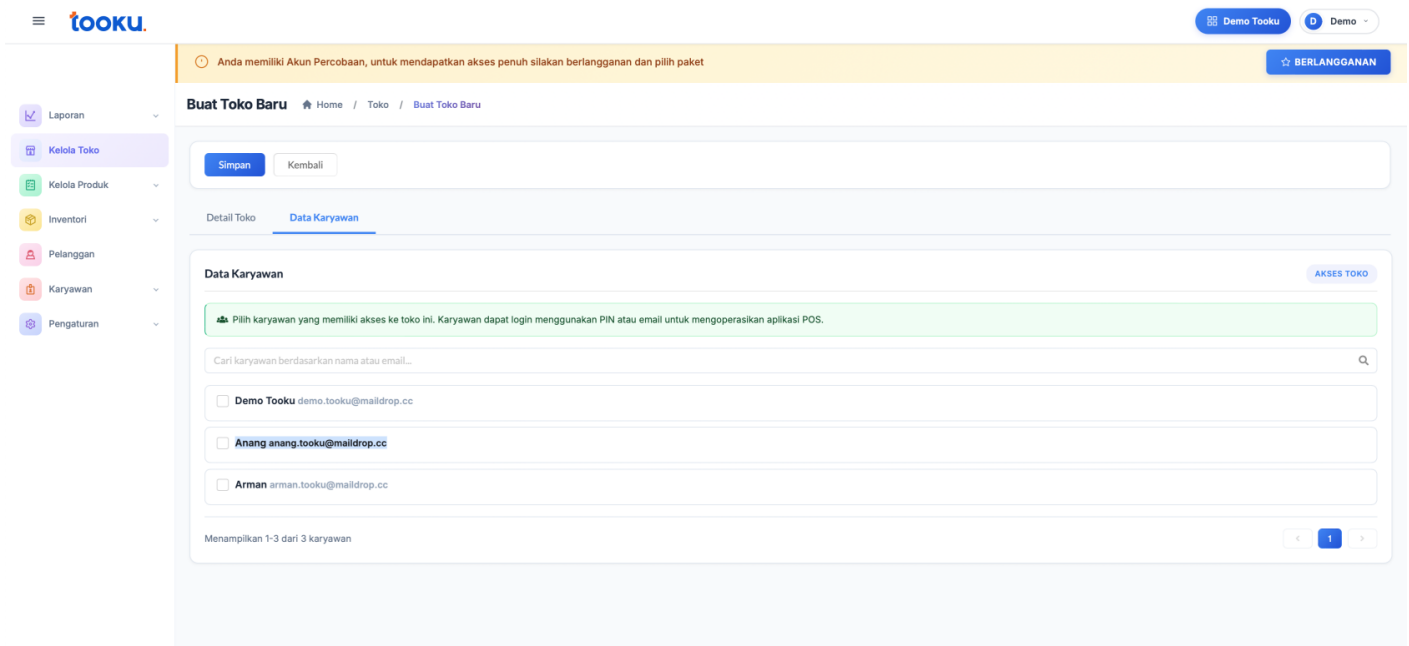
tooku.

Demo Tooku

D Demo

Anda memiliki Akun Percobaan, untuk mendapatkan akses penuh silakan berlangganan dan pilih paket

☆ BERLANGGANAN

Laporan

Kelola Toko

Kelola Produk

Inventori

Pelanggan

Karyawan

Pengaturan

Buat Toko Baru Home / Toko / Buat Toko Baru

Simpan Kembali

Detail Toko Data Karyawan

Data Karyawan

AKSES TOKO

Pilih karyawan yang memiliki akses ke toko ini. Karyawan dapat login menggunakan PIN atau email untuk mengoperasikan aplikasi POS.

Cari karyawan berdasarkan nama atau email...

Demo Tooku demo.tooku@maildrop.cc

Anang anang.tooku@maildrop.cc

Arman arman.tooku@maildrop.cc

Menampilkan 1-3 dari 3 karyawan

1